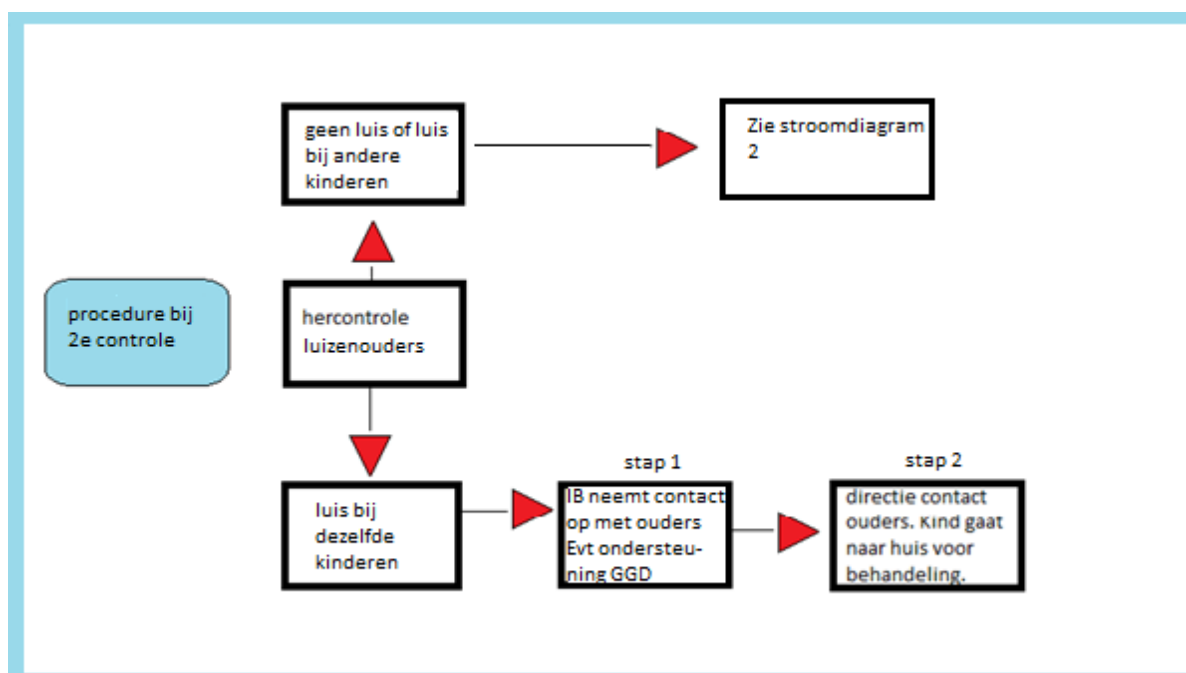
procedure bij 2e controle

geen luis of luis bij andere kinderen

Zie stroomdiagram 2

hercontrole luizenouders

luis bij dezelfde kinderen

stap 1

IB neemt contact op met ouders Evt ondersteuning GGD

stap 2

directie contact ouders. Kind gaat naar huis voor behandeling.